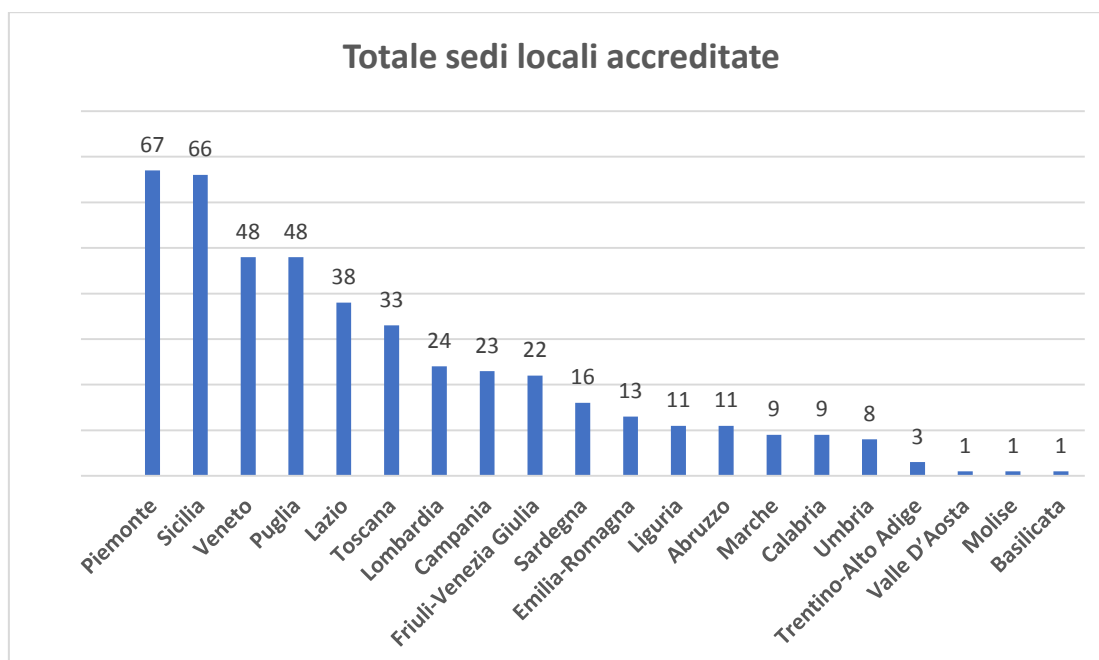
Totale sedi locali accreditate

| Regione | Sedi |
|---|---|
| Piemonte | 67 |
| Sicilia | 66 |
| Veneto | 48 |
| Puglia | 48 |
| Lazio | 38 |
| Toscana | 33 |
| Lombardia | 24 |
| Campania | 23 |
| Friuli-Venezia Giulia | 22 |
| Sardegna | 16 |
| Emilia-Romagna | 13 |
| Liguria | 11 |
| Abruzzo | 11 |
| Marche | 9 |
| Calabria | 9 |
| Umbria | 8 |
| Trentino-Alto Adige | 3 |
| Valle D'Aosta | 1 |
| Molise | 1 |
| Basilicata | 1 |